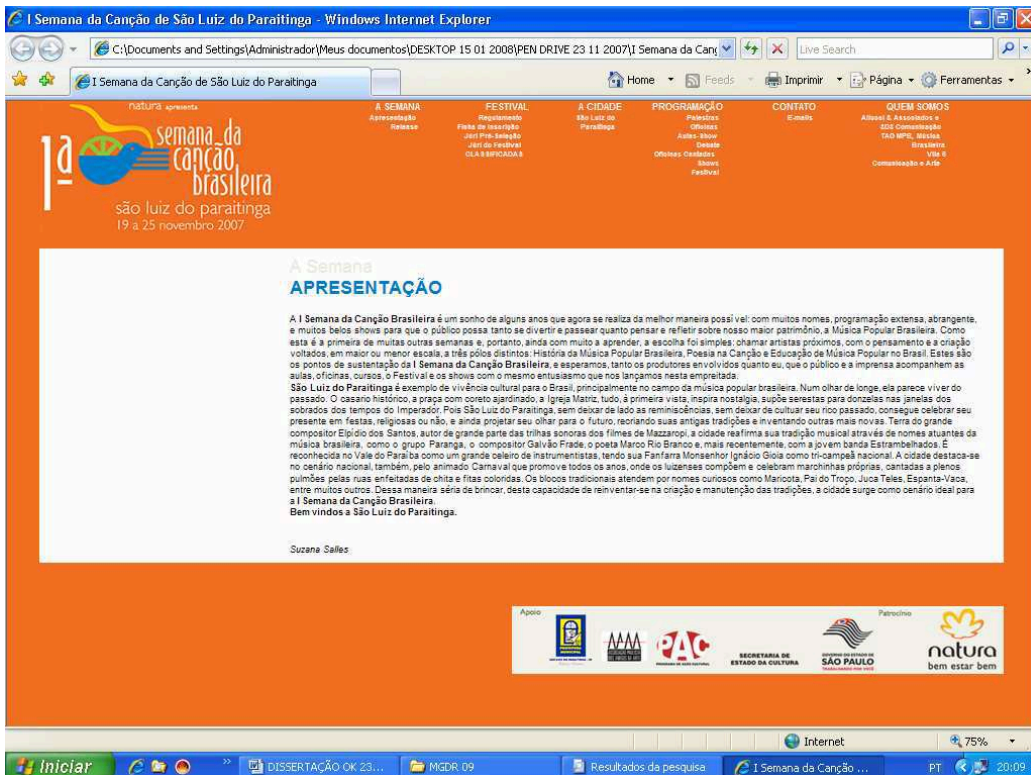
I Semana da Canção de São Luiz do Paraitinga - Windows Internet Explorer

C:\Documents and Settings\Administrador\Meus documentos\DESKTOP 15 01 2008\PEN DRIVE 23 11 2007\I Semana da Canç

Live Search

I Semana da Canção de São Luiz do Paraitinga

Home · Feeds · Imprimir · Página · Ferramentas

natura apresenta

1ª semana da canção brasileira
são luiz do paraitinga
19 a 25 novembro 2007

A SEMANA
Apresentação
Release

FESTIVAL
Regulamento
Ficha de inscrição
Júri Pré-Seleção
Júri do Festival
CLASSIFICADAS

A CIDADE
São Luiz do Paraitinga

PROGRAMAÇÃO
Palestras
Oficinas
Aulas-Show
Debate
Oficinas Cantadas
Shows
Festival

CONTATO
E-mails

QUEM SOMOS
Allsoul & Associados e
ADE Comunicação
TAO MPB, Música
Brasileira
Vila 6
Comunicação e Arte

A Semana
APRESENTAÇÃO

A I Semana da Canção Brasileira é um sonho de alguns anos que agora se realiza da melhor maneira possí vel: com muitos nomes, programação extensa, abrangente, e muitos belos shows para que o público possa tanto se divertir e passear quanto pensar e refletir sobre nosso maior patrimônio, a Música Popular Brasileira. Como esta é a primeira de muitas outras semanas e, portanto, ainda com muito a aprender, a escolha foi simples: chamar artistas próximos, com o pensamento e a criação voltados, em maior ou menor escala, a três pólos distintos: História da Música Popular Brasileira, Poesia na Canção e Educação de Música Popular no Brasil. Estes são os pontos de sustentação da I Semana da Canção Brasileira, e esperamos, tanto os produtores envolvidos quanto eu, que o público e a imprensa acompanhem as aulas, oficinas, cursos, o Festival e os shows com o mesmo entusiasmo que nos lançamos nesta empreitada.
São Luiz do Paraitinga é exemplo de vivência cultural para o Brasil, principalmente no campo da música popular brasileira. Num olhar de longe, ela parece viver do passado. O casario histórico, a praça com coreto ajardinado, a Igreja Matriz, tudo, à primeira vista, inspira nostalgia, supõe serestas para donzelas nas janelas dos sobrados dos tempos do Imperador. Pois São Luiz do Paraitinga, sem deixar de lado as reminiscências, sem deixar de cultuar seu rico passado, consegue celebrar seu presente em festas, religiosas ou não, e ainda projetar seu olhar para o futuro, recriando suas antigas tradições e inventando outras mais novas. Terra do grande compositor Elpídio dos Santos, autor de grande parte das trilhas sonoras dos filmes de Mazzaropi, a cidade reafirma sua tradição musical através de nomes atuantes da música brasileira, como o grupo Paranga, o compositor Galvão Frade, o poeta Marco Rio Branco e, mais recentemente, com a jovem banda Estrambelhados. É reconhecida no Vale do Paraíba como um grande celeiro de instrumentistas, tendo sua Fanfarra Monsenhor Ignácio Gioia como tri-campeã nacional. A cidade destaca-se no cenário nacional, também, pelo animado Carnaval que promove todos os anos, onde os luizenses compõem e celebram marchinhas próprias, cantadas a plenos pulmões pelas ruas enfeitadas de chita e fitas coloridas. Os blocos tradicionais atendem por nomes curiosos como Maricota, Pai do Troço, Juca Teles, Espanta-Vaca, entre muitos outros. Dessa maneira séria de brincar, desta capacidade de reinventar-se na criação e manutenção das tradições, a cidade surge como cenário ideal para a I Semana da Canção Brasileira.
Bem vindos a São Luiz do Paraitinga.

Suzana Salles

Apoio
PAC
SECRETARIA DE ESTADO DA CULTURA
GOVERNO DO ESTADO DE SÃO PAULO
Patrocínio
natura
bem estar bem

Internet
75%
Iniciar
DISSERTAÇÃO OK 23...
MGDR 09
Resultados da pesquisa
I Semana da Canção ...
PT
20:09